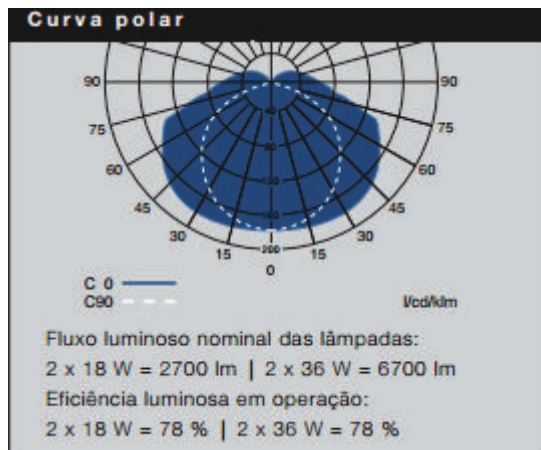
Curva polar

90
90
75
75
60
60
45
45
30
30
15
15
0
40
80
120
160
200

C 0
C90
I/cd/klm

Fluxo luminoso nominal das lâmpadas:
2 x 18 W = 2700 lm | 2 x 36 W = 6700 lm
Eficiência luminosa em operação:
2 x 18 W = 78 % | 2 x 36 W = 78 %